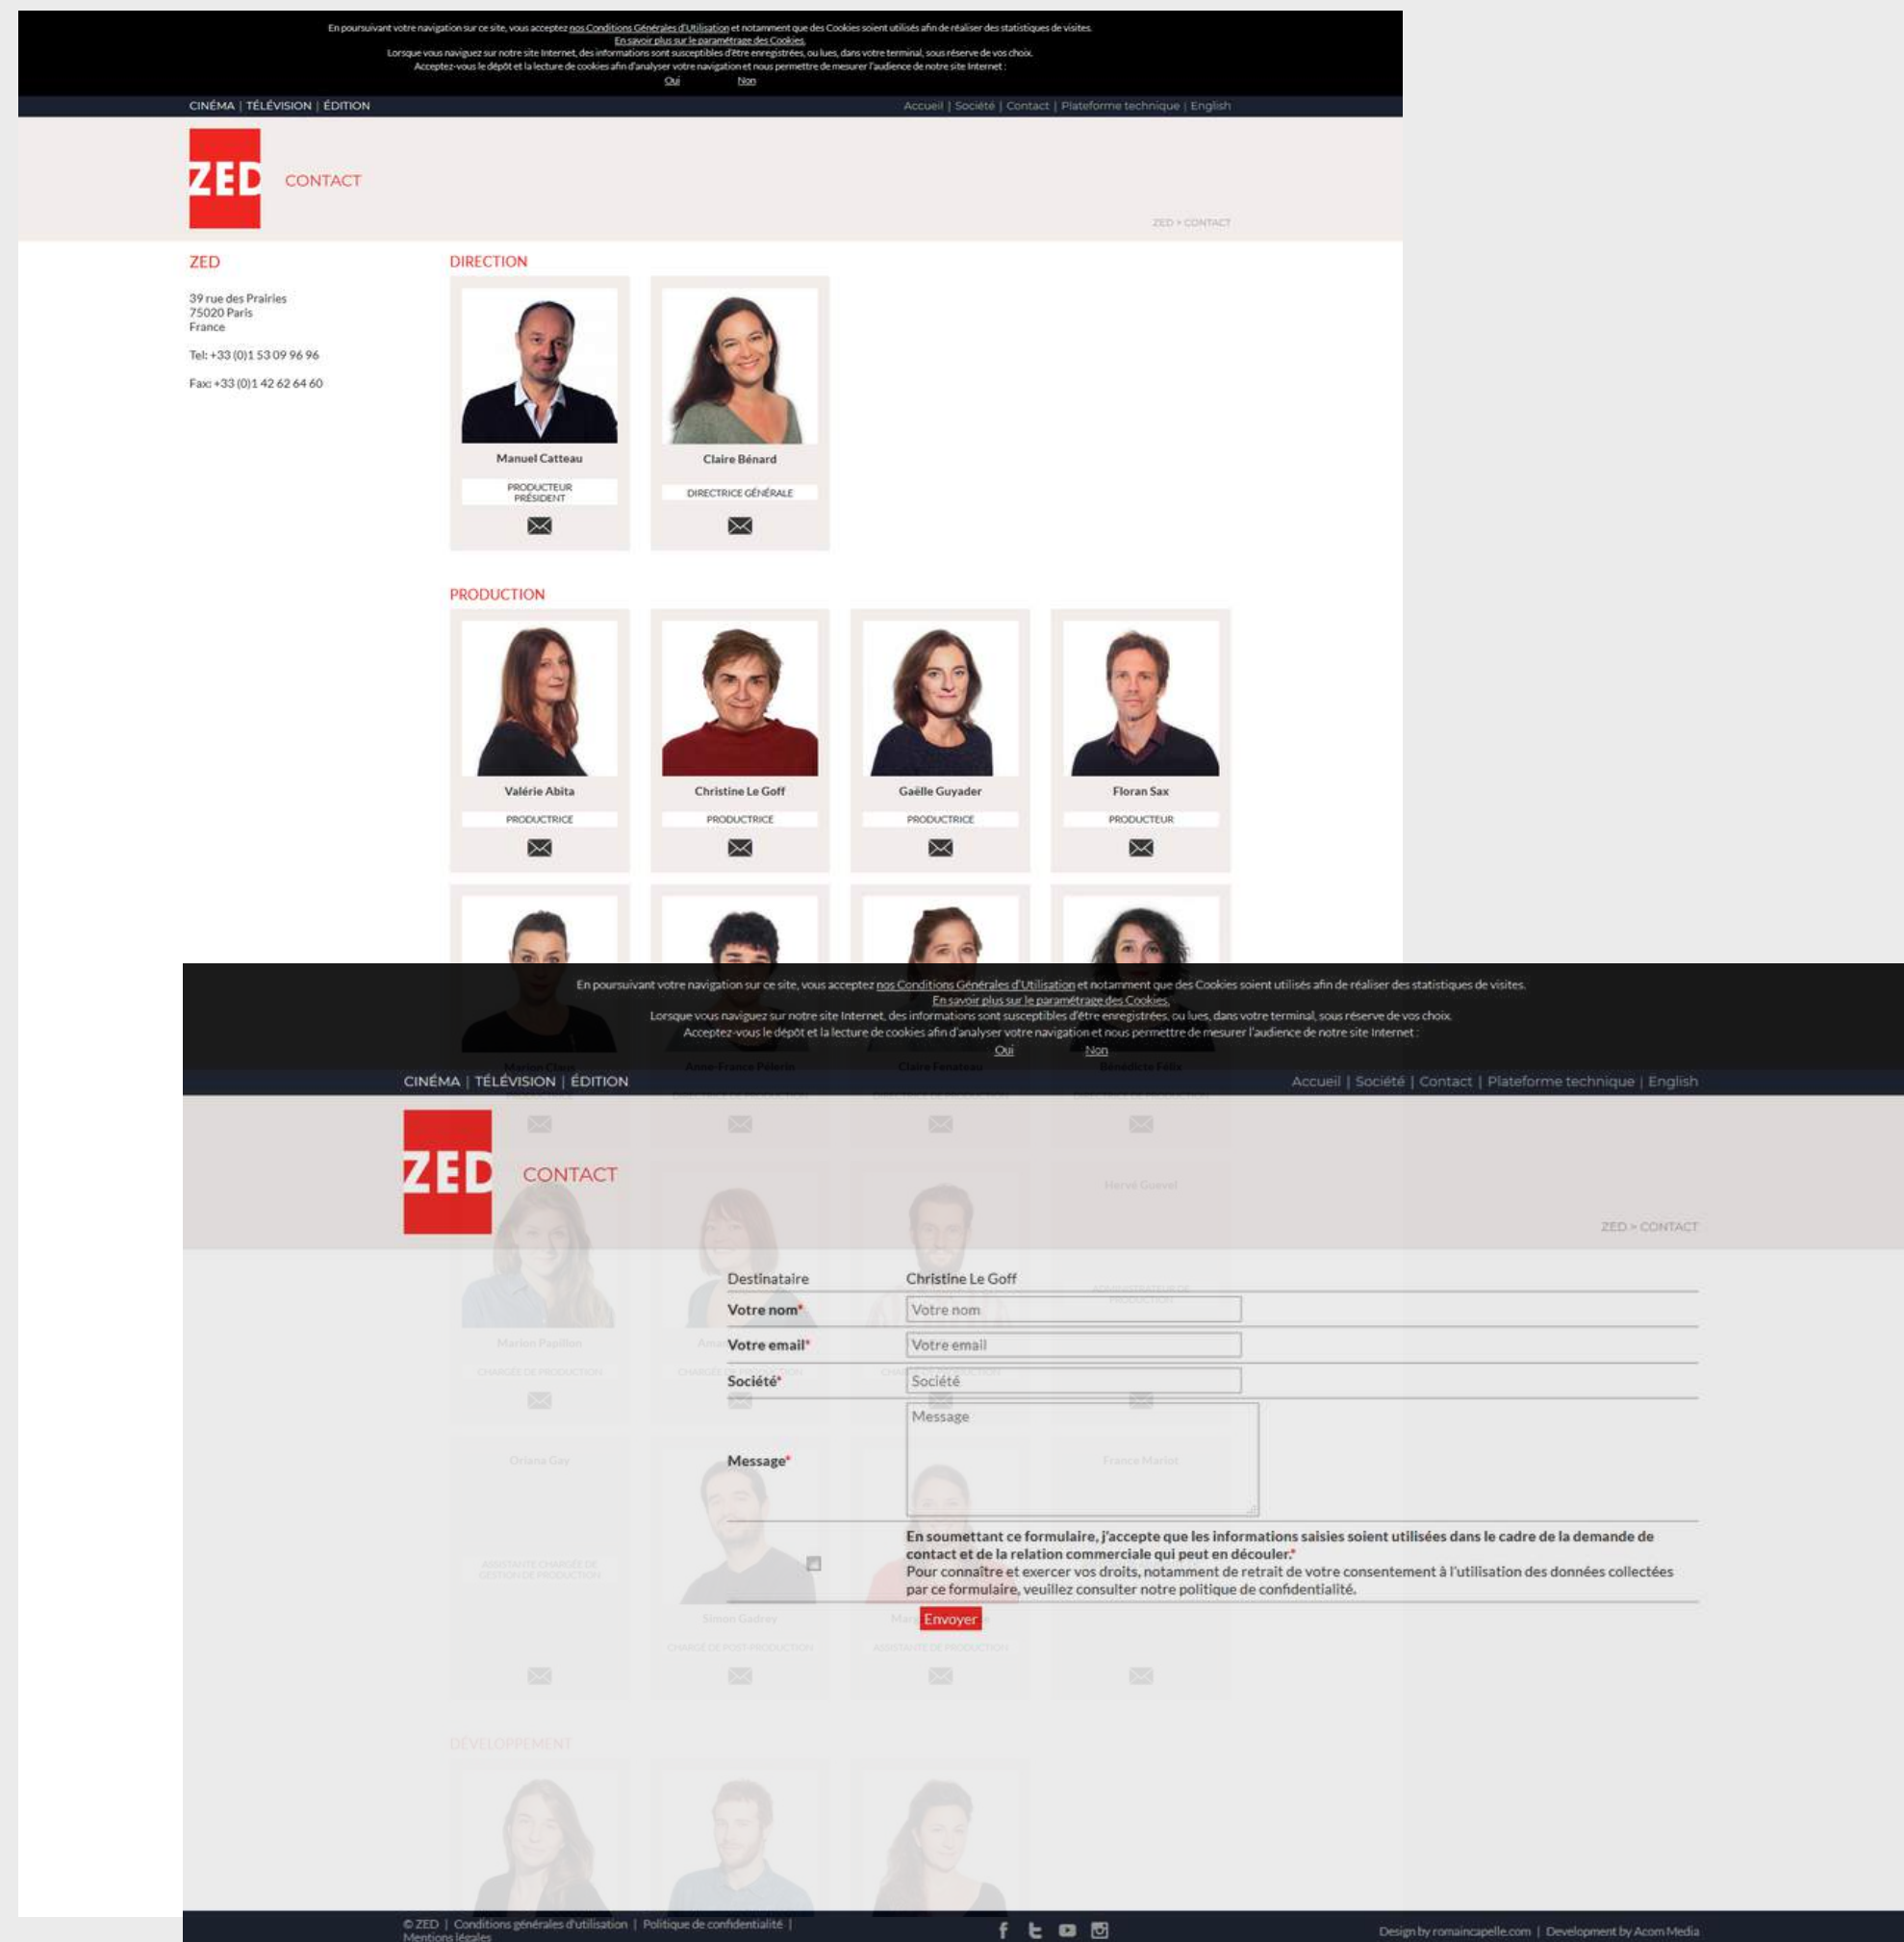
En poursuivant votre navigation sur ce site, vous acceptez nos Conditions Générales d'Utilisation et notamment que des Cookies soient utilisés afin de réaliser des statistiques de visites.
En savoir plus sur le paramétrage des Cookies.
Lorsque vous naviguez sur notre site Internet, des informations sont susceptibles d'être enregistrées, ou lues, dans votre terminal, sous réserve de vos choix.
Acceptez-vous le dépôt et la lecture de cookies afin d'analyser votre navigation et nous permettre de mesurer l'audience de notre site Internet :
Oui Non

CINÉMA | TÉLÉVISION | ÉDITION
Accueil | Société | Contact | Plateforme technique | English

ZED
CONTACT
ZED > CONTACT

ZED
39 rue des Prairies
75020 Paris
France
Tel: +33 (0)1 53 09 96 96
Fax: +33 (0)1 42 62 64 60

DIRECTION
Manuel Catteau
PRODUCTEUR PRÉSIDENT
Claire Bénard
DIRECTRICE GÉNÉRALE

PRODUCTION
Valérie Abita
PRODUCTRICE
Christine Le Goff
PRODUCTRICE
Gaëlle Guyader
PRODUCTRICE
Floran Sax
PRODUCTEUR

En poursuivant votre navigation sur ce site, vous acceptez nos Conditions Générales d'Utilisation et notamment que des Cookies soient utilisés afin de réaliser des statistiques de visites.
En savoir plus sur le paramétrage des Cookies.
Lorsque vous naviguez sur notre site Internet, des informations sont susceptibles d'être enregistrées, ou lues, dans votre terminal, sous réserve de vos choix.
Acceptez-vous le dépôt et la lecture de cookies afin d'analyser votre navigation et nous permettre de mesurer l'audience de notre site Internet :
Oui Non

CINÉMA | TÉLÉVISION | ÉDITION
Accueil | Société | Contact | Plateforme technique | English

ZED
CONTACT
ZED > CONTACT

Destinataire Christine Le Goff
Votre nom* Votre nom
Votre email* Votre email
Société* Société
Message* Message
En soumettant ce formulaire, j'accepte que les informations saisies soient utilisées dans le cadre de la demande de contact et de la relation commerciale qui peut en découler.*
Pour connaître et exercer vos droits, notamment de retrait de votre consentement à l'utilisation des données collectées par ce formulaire, veuillez consulter notre politique de confidentialité.
Envoyer

DÉVELOPPEMENT

© ZED | Conditions générales d'utilisation | Politique de confidentialité | Mentions légales
Design by romaincapelle.com | Development by Acom Media